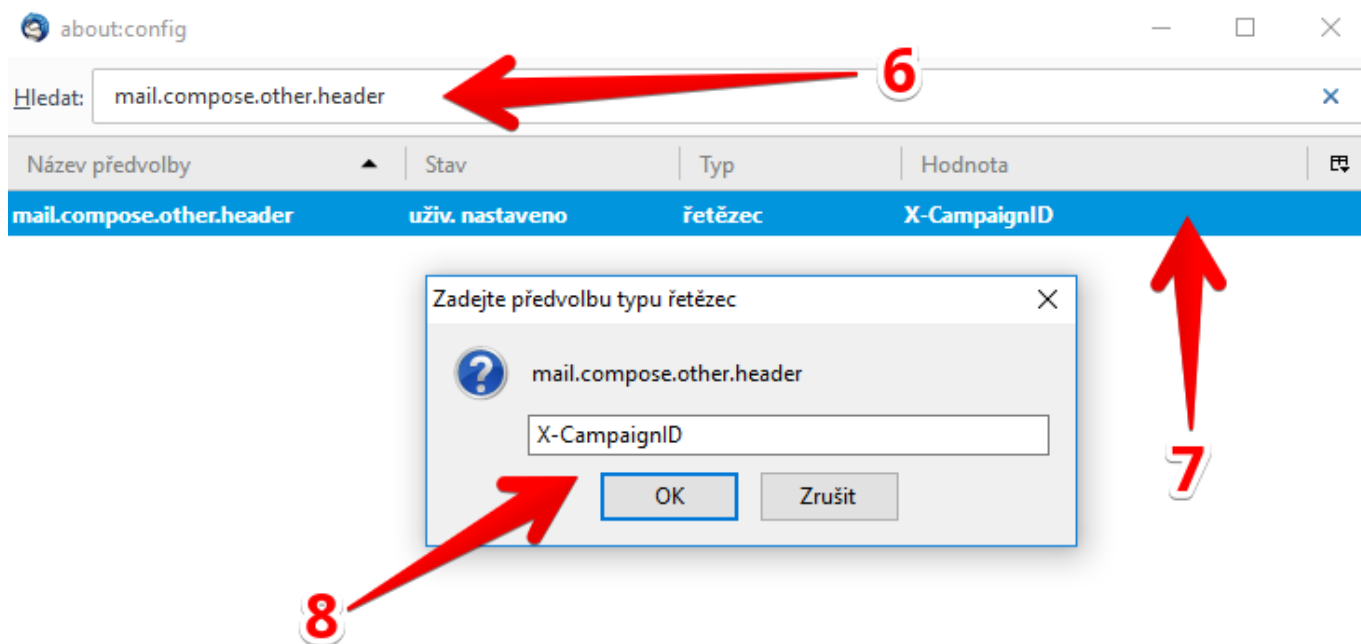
about:config

Hledat: mail.compose.other.header

6

| Název předvolby | Stav | Typ | Hodnota |
|---|---|---|---|
| mail.compose.other.header | uživ. nastaveno | řetězec | X-CampaignID |

Zadejte předvolbu typu řetězec

mail.compose.other.header

X-CampaignID

OK Zrušit

7

8